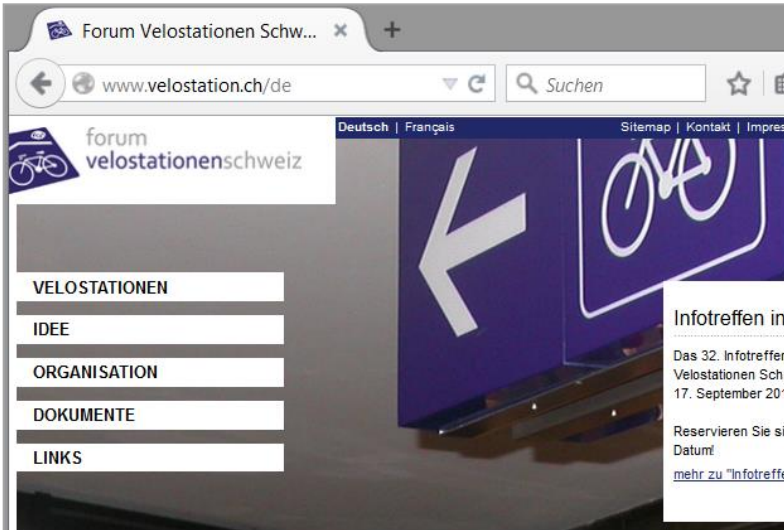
Forum Velostationen Schw... ×

www.velostation.ch/de

Suchen

Deutsch | Français

Sitemap | Kontakt | Impres

forum
velostationenschweiz

VELOSTATIONEN

IDEE

ORGANISATION

DOKUMENTE

LINKS

Infotreffen in

Das 32. Infotreffen
Velostationen Sch
17. September 20

Reservieren Sie s
Datum!

mehr zu "Infotreff